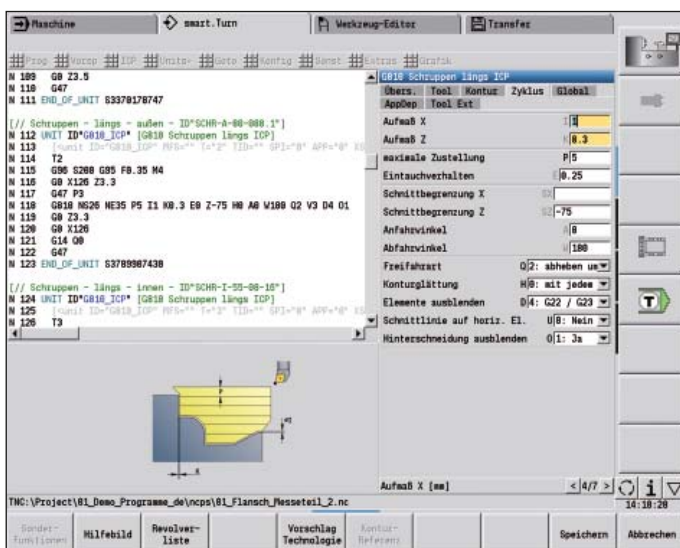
Maschine | smart.Turn | Werkzeug-Editor | Transfer

Prog | Vorsp | ICP | Units- | Goto | Konfig | Sonst | Extras | Grafik

N 109 G0 Z3.5
N 110 G47
N 111 END_OF_UNIT 53370178747

[// Schruppen - längs - außen - ID"SCHR-A-08-080.1"]
N 112 UNIT ID"G810_ICP" [G810 Schruppen längs ICP]
N 113 [<unit ID="G810_ICP" MFS="" T="2" TID="" SPI="0" APP="0" XS
N 114 T2
N 115 G96 S200 G95 F0.35 M4
N 116 G0 X126 Z3.3
N 117 G47 P3
N 118 G810 NS26 NE35 P5 I1 K0.3 E0 Z-75 H0 A0 W180 Q2 V3 D4 O1
N 119 G0 Z3.3
N 120 G0 X126
N 121 G14 Q0
N 122 G47
N 123 END_OF_UNIT 53789987438

[// Schruppen - längs - innen - ID"SCHR-I-55-08-16"]
N 124 UNIT ID"G810_ICP" [G810 Schruppen längs ICP]
N 125 [<unit ID="G810_ICP" MFS="" T="3" TID="" SPI="0" APP="0" XS
N 126 T3

G810 Schruppen längs ICP
Übers. | Tool | Kontur | Zyklus | Global
AppDep | Tool Ext

| | | |
|---|---|---|
| Aufmaß X | I | 1 |
| Aufmaß Z | K | 0.3 |
| maximale Zustellung | P | 5 |
| Eintauchverhalten | E | 0.25 |
| Schnittbegrenzung X | SX | |
| Schnittbegrenzung Z | SZ | -75 |
| Anfahrwinkel | A | 0 |
| Abfahrwinkel | W | 180 |
| Freifahrart | Q | 2: abheben un |
| Konturglättung | H | 0: mit jedem |
| Elemente ausblenden | D | 4: G22 / G23 |
| Schnittlinie auf horiz. El. | U | 0: Nein |
| Hinterschneidung ausblenden | O | 1: Ja |

Aufmaß X [mm]
< 4/7 >

TNC:\Project\01_Demo_Programme_de\ncps\01_Flansch_Messeteil_2.nc
14:18:28

Sonder-funktionen | Hilfebild | Revolver-liste | Vorschlag Technologie | Kontur-Referenz | Speichern | Abbrechen